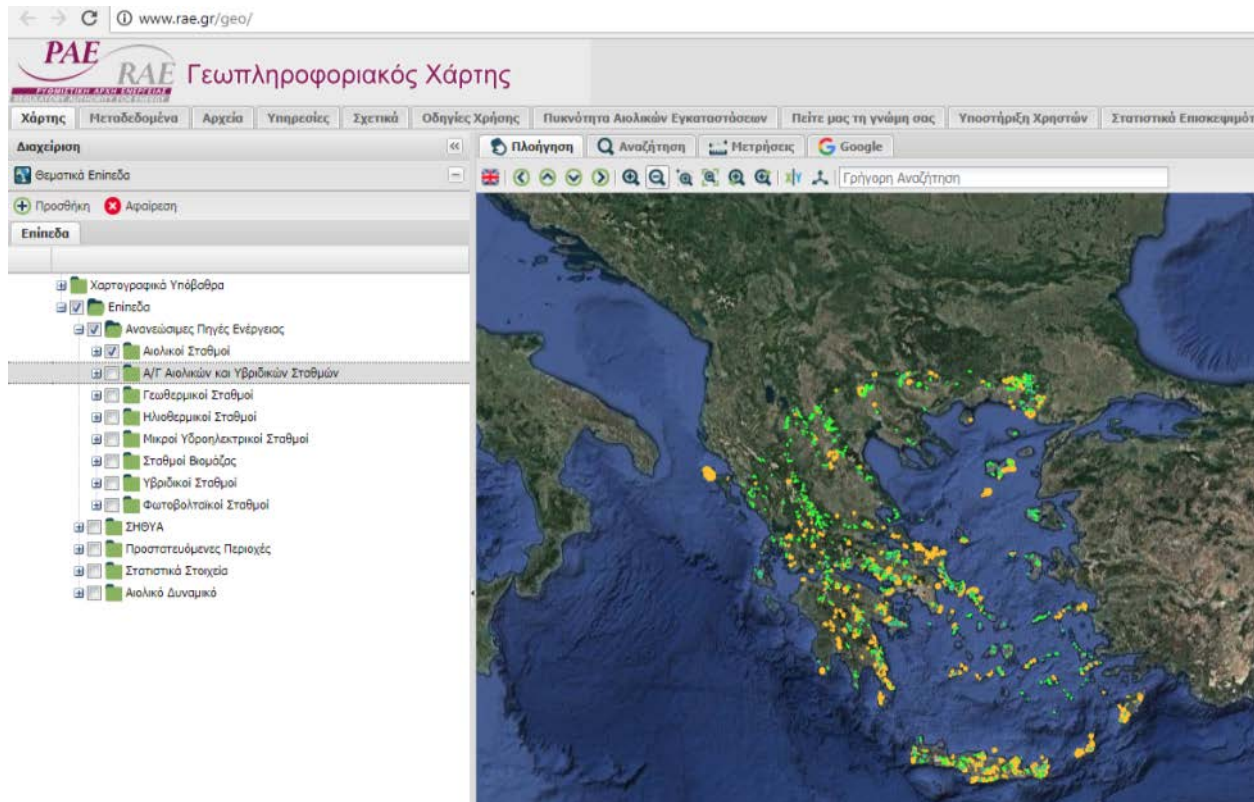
www.rae.gr/geo/

PAE RAE Γεωπληροφοριακός Χάρτης
ΡΥΘΜΙΣΤΙΚΗ ΑΡΧΗ ΕΝΕΡΓΕΙΑΣ REGULATORY AUTHORITY FOR ENERGY

Χάρτης | Μεταδεδομένα | Αρχεία | Υπηρεσίες | Σχετικά | Οδηγίες Χρήσης | Πυκνότητα Αιολικών Εγκαταστάσεων | Πείτε μας τη γνώμη σας | Υποστήριξη Χρηστών | Στατιστικά Επισκεψιμότ

Διαχείριση

Θεματικά Επίπεδα

Προσθήκη Αφαίρεση

Επίπεδα

Χαρτογραφικά Υπόβαθρα
Επίπεδα
Ανανεώσιμες Πηγές Ενέργειας
Αιολικοί Σταθμοί
Α/Γ Αιολικών και Υβριδικών Σταθμών
Γεωθερμικοί Σταθμοί
Ηλιοθερμικοί Σταθμοί
Μικροί Υδροηλεκτρικοί Σταθμοί
Σταθμοί Βιομάζας
Υβριδικοί Σταθμοί
Φωτοβολταϊκοί Σταθμοί
ΣΗΘΥΑ
Προστατευόμενες Περιοχές
Στατιστικά Στοιχεία
Αιολικό Δυναμικό

Πλοήγηση | Αναζήτηση | Μετρήσεις | Google

Γρήγορη Αναζήτηση